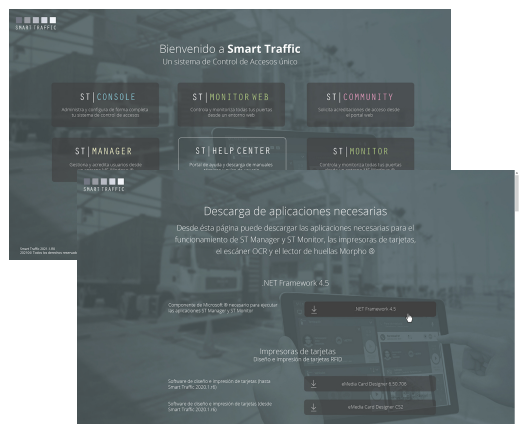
SMART TRAFFIC

Bienvenido a **Smart Traffic**
Un sistema de Control de Accesos único

ST | CONSOLE
Administra y configura de forma completa tu sistema de control de accesos

ST | MONITOR WEB
Controla y monitoriza todas tus puertas desde un entorno web

ST | COMMUNITY
Solicita acreditaciones de acceso desde el portal web

ST | MANAGER
Gestiona y acredita usuarios desde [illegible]

ST | HELP CENTER
Portal de ayuda y descarga de manuales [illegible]

ST | MONITOR
Controla y monitoriza todas tus puertas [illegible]

Smart Traffic 2020.1 HS
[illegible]

SMART TRAFFIC

Descarga de aplicaciones necesarias

Desde ésta página puede descargar las aplicaciones necesarias para el funcionamiento de ST Manager y ST Monitor, las impresoras de tarjetas, el escáner OCR y el lector de huellas Morpho ®

.NET Framework 4.5

Componente de Microsoft ® necesario para ejecutar las aplicaciones ST Manager y ST Monitor

.NET Framework 4.5

Impresoras de tarjetas
Diseño e impresión de tarjetas RFID

Software de diseño e impresión de tarjetas (hasta Smart Traffic 2020.1 HI)

eMedia Card Designer 6.50.708

Software de diseño e impresión de tarjetas (desde Smart Traffic 2020.1 HI)

eMedia Card Designer CS2